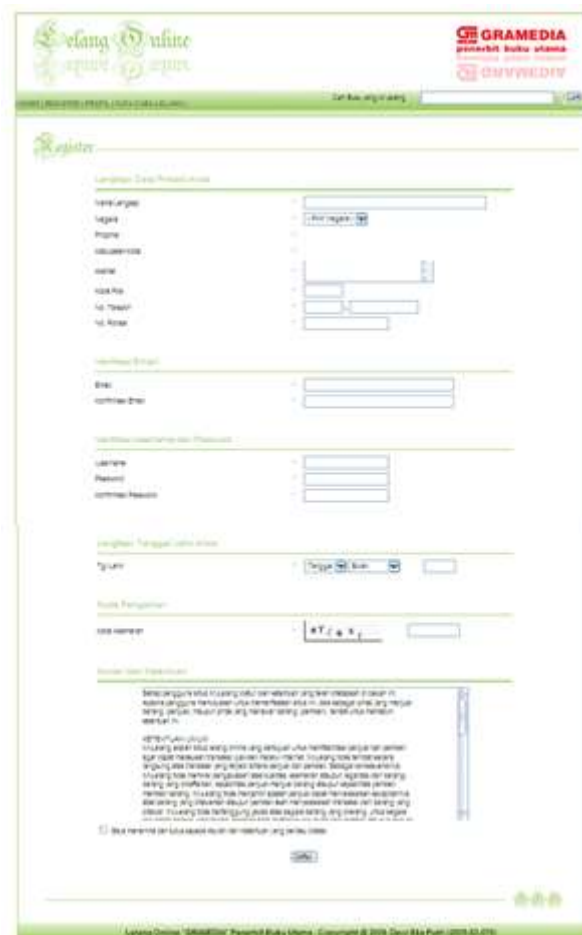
Lelang Online

GRAMEDIA
penerbit buku utama

HOME | REGISTER | PROFIL | KATA CARA LELANG

Cari Buku yang Anda Inginkan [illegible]

Register

Lengkapi Data Pribadi Anda

Nama Lengkap :
Negara : -Pilih Negara-
Propinsi :
Kabupaten/Kota :
Alamat :
Kode Pos :
No. Telepon :
No. Ponsel :

Identitas Email

Email :
Konfirmasi Email :

Identitas Username dan Password

Username :
Password :
Konfirmasi Password :

Lengkapi Tanggal Lahir Anda

Tgl Lahir : Tanggal Bulan

Kode Pengaman

Kode Keamanan : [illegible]

Aturan dan Ketentuan

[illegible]

Saya menerima dan tunduk kepada aturan dan ketentuan yang berlaku diatas

Daftar

Lelang Online "GRAMEDIA" Penerbit Buku Utama . Copyright © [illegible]